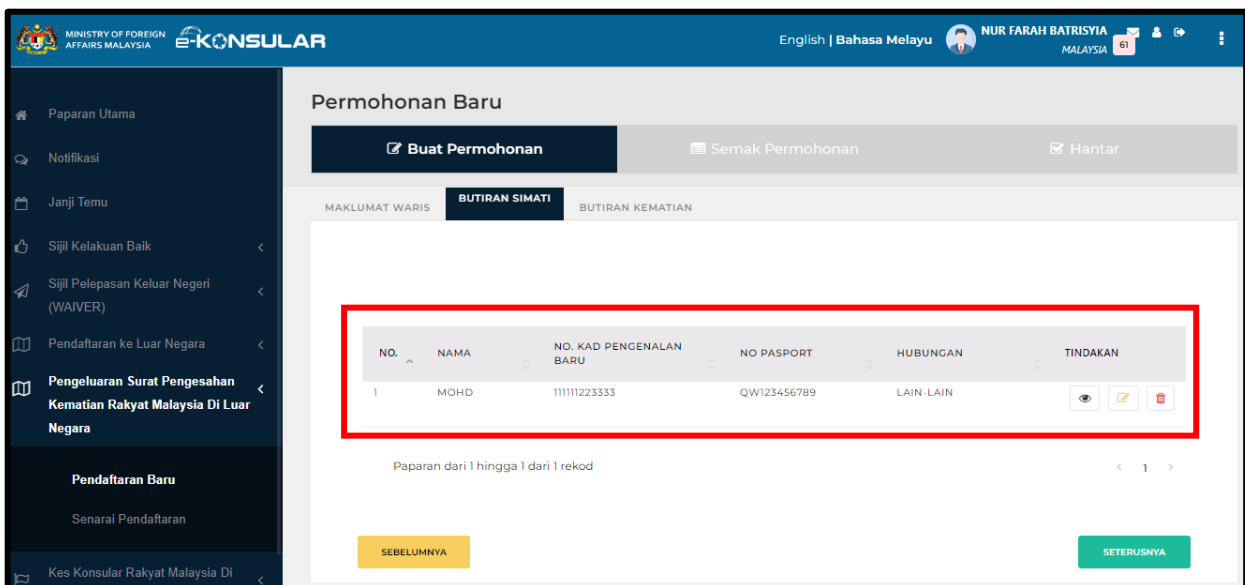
MINISTRY OF FOREIGN AFFAIRS MALAYSIA e-KONSULAR

English | Bahasa Melayu NUR FARAH BATRISYIA MALAYSIA 61

Paparan Utama
Notifikasi
Janji Temu
Sijil Kelakuan Baik
Sijil Pelepasan Keluar Negeri (WAIVER)
Pendaftaran ke Luar Negara
Pengeluaran Surat Pengesahan Kematian Rakyat Malaysia Di Luar Negara
Pendaftaran Baru
Senarai Pendaftaran
Kes Konsular Rakyat Malaysia Di

Permohonan Baru

Buat Permohonan
Semak Permohonan
Hantar

MAKLUMAT WARIS
BUTIRAN SIMATI
BUTIRAN KEMATIAN

| NO. | NAMA | NO. KAD PENGENALAN BARU | NO PASPORT | HUBUNGAN | TINDAKAN |
|---|---|---|---|---|---|
| 1 | MOHD | 111111223333 | QW123456789 | LAIN-LAIN | |

Paparan dari 1 hingga 1 dari 1 rekod

‹ 1 ›

SEBELUMNYA
SETERUSNYA